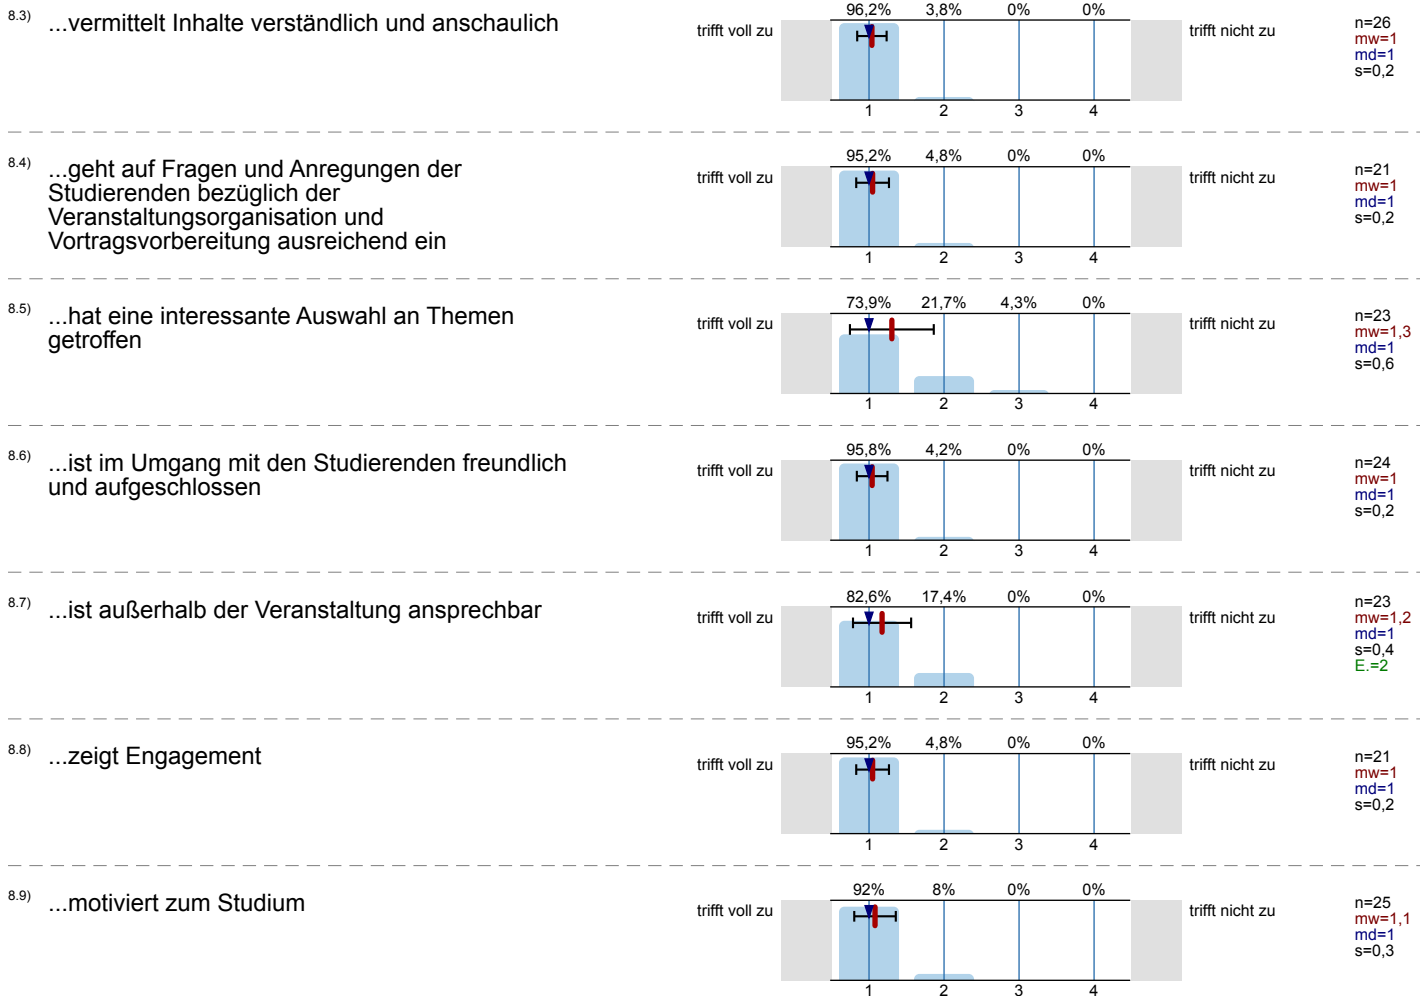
8.3) ...vermittelt Inhalte verständlich und anschaulich

96,2% 3,8% 0% 0%

trifft voll zu 1 2 3 4 trifft nicht zu

n=26
mw=1
md=1
s=0,2

8.4) ...geht auf Fragen und Anregungen der Studierenden bezüglich der Veranstaltungsorganisation und Vortragsvorbereitung ausreichend ein

95,2% 4,8% 0% 0%

trifft voll zu 1 2 3 4 trifft nicht zu

n=21
mw=1
md=1
s=0,2

8.5) ...hat eine interessante Auswahl an Themen getroffen

73,9% 21,7% 4,3% 0%

trifft voll zu 1 2 3 4 trifft nicht zu

n=23
mw=1,3
md=1
s=0,6

8.6) ...ist im Umgang mit den Studierenden freundlich und aufgeschlossen

95,8% 4,2% 0% 0%

trifft voll zu 1 2 3 4 trifft nicht zu

n=24
mw=1
md=1
s=0,2

8.7) ...ist außerhalb der Veranstaltung ansprechbar

82,6% 17,4% 0% 0%

trifft voll zu 1 2 3 4 trifft nicht zu

n=23
mw=1,2
md=1
s=0,4
E.=2

8.8) ...zeigt Engagement

95,2% 4,8% 0% 0%

trifft voll zu 1 2 3 4 trifft nicht zu

n=21
mw=1
md=1
s=0,2

8.9) ...motiviert zum Studium

92% 8% 0% 0%

trifft voll zu 1 2 3 4 trifft nicht zu

n=25
mw=1,1
md=1
s=0,3